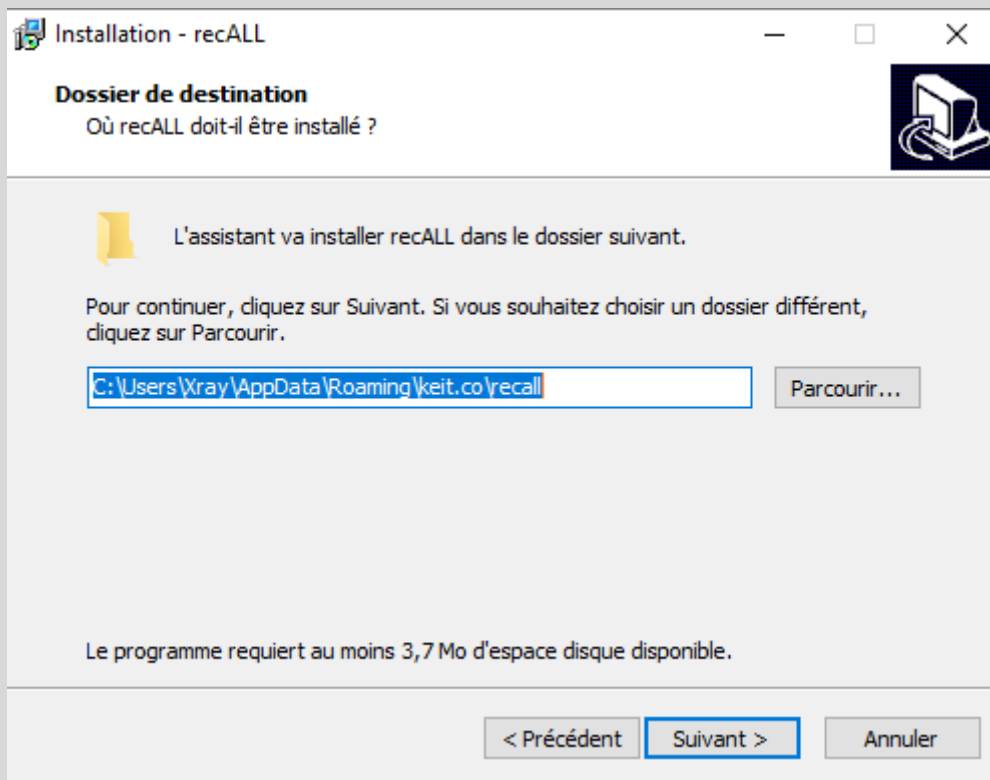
Installation - recALL

Dossier de destination
Où recALL doit-il être installé ?

L'assistant va installer recALL dans le dossier suivant.

Pour continuer, cliquez sur Suivant. Si vous souhaitez choisir un dossier différent, cliquez sur Parcourir.

C:\Users\Xray\AppData\Roaming\keit.co\recall

Parcourir...

Le programme requiert au moins 3,7 Mo d'espace disque disponible.

< Précédent

Suivant >

Annuler